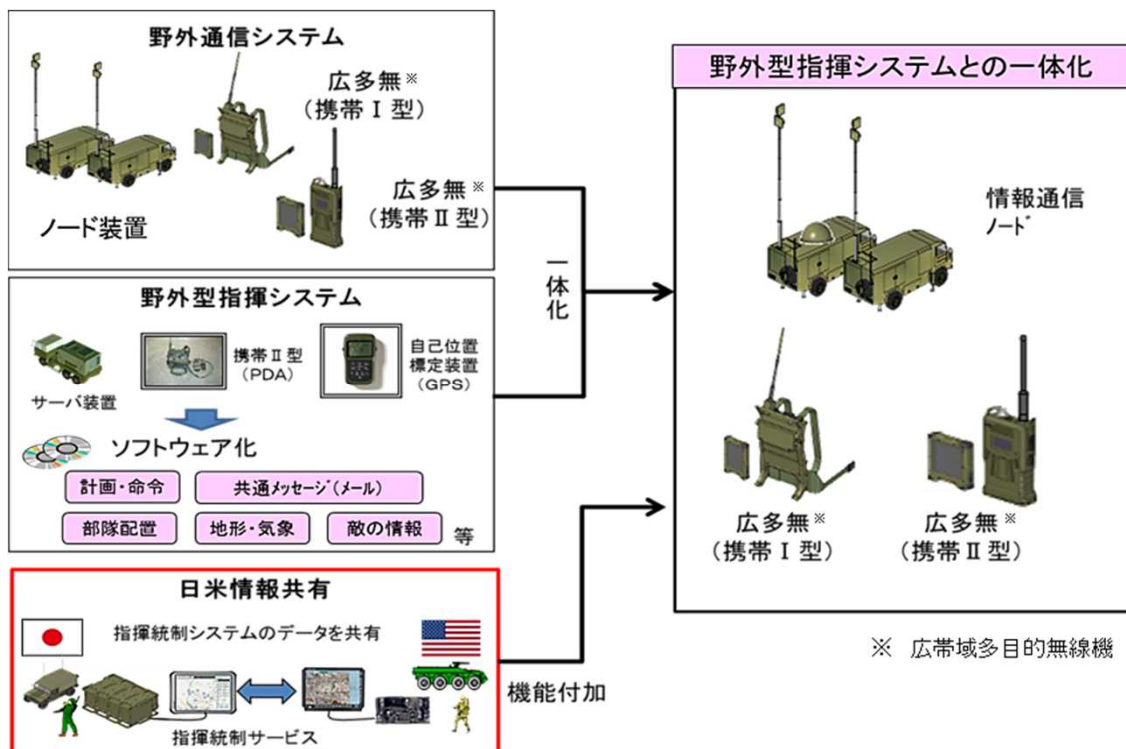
野外通信システム

広多無※
（携帯Ⅰ型）

広多無※
（携帯Ⅱ型）

ノード装置

野外型指揮システム

携帯Ⅱ型
（PDA）

自己位置
標定装置
（GPS）

サーバ装置

ソフトウェア化

計画・命令

共通メッセージ（メール）

部隊配置

地形・気象

敵の情報

等

日米情報共有

指揮統制システムのデータを共有

指揮統制サービス

一
体
化

機能付加

野外型指揮システムとの一体化

情報通信
ノード

広多無※
（携帯Ⅰ型）

広多無※
（携帯Ⅱ型）

※　広帯域多目的無線機